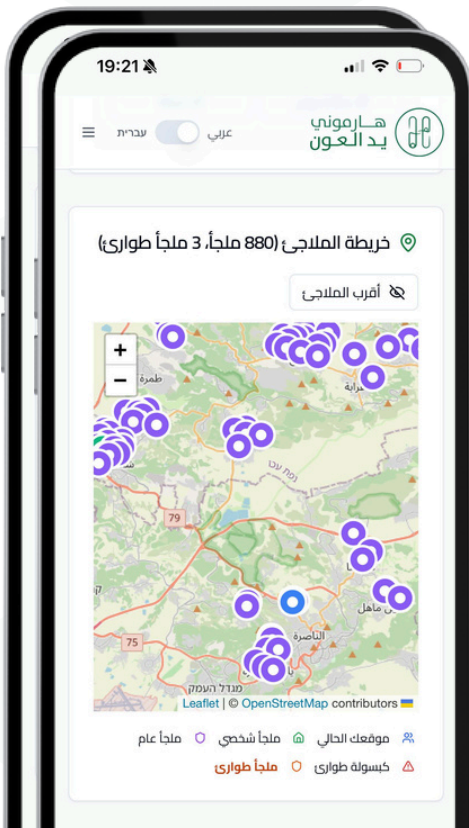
19:21

هارموني
يد العون

عربي עברית

خريطة الملاجئ (880 ملجأ، 3 ملجأ طوارئ)

أقرب الملاجئ

+
−

طمرة
79
75
נצרת עלית
الناصرة
מגדל העמק
عين ماهل

Leaflet | © OpenStreetMap contributors

موقعك الحالي ملجأ شخصي ملجأ عام
كبسولة طوارئ ملجأ طوارئ